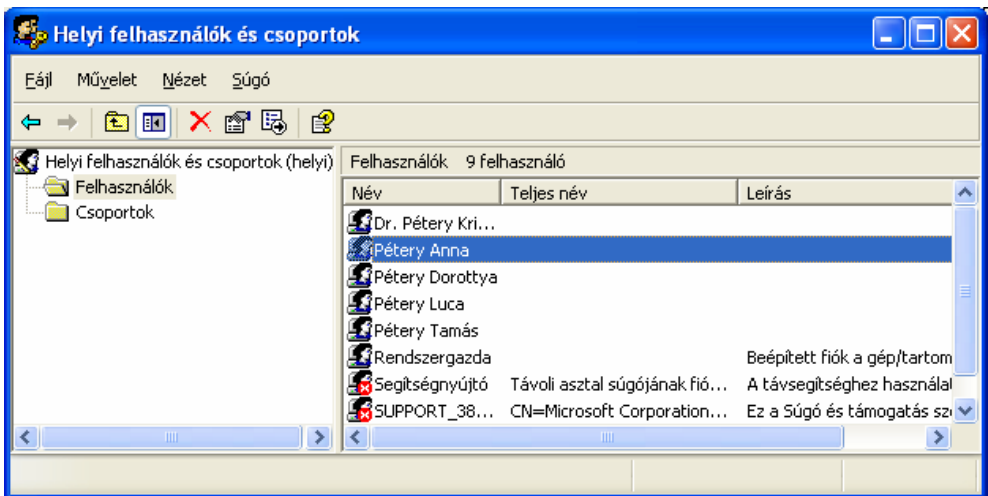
Helyi felhasználók és csoportok

Fájl Művelet Nézet Súgó

Helyi felhasználók és csoportok (helyi)
Felhasználók
Csoportok

Felhasználók 9 felhasználó

| Név | Teljes név | Leírás |
|---|---|---|
| Dr. Pétery Kri... | | |
| Pétery Anna | | |
| Pétery Dorottya | | |
| Pétery Luca | | |
| Pétery Tamás | | |
| Rendszergazda | | Beépített fiók a gép/tartom |
| Segítségnyújtó | Távoli asztal súgójának fió... | A távsegítséghez használat |
| SUPPORT_38... | CN=Microsoft Corporation... | Ez a Súgó és támogatás sz |